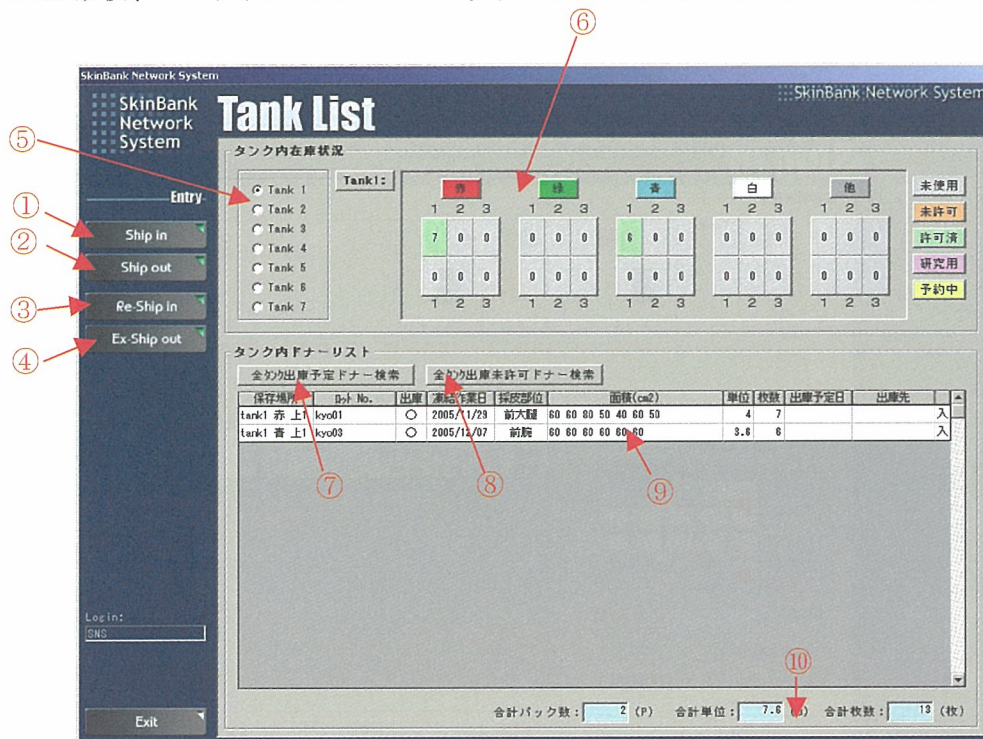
SkinBank Network System

SkinBank Network System

Tank List

SkinBank Network System

⑥

⑤

タンク内在庫状況

Tank 1
Tank 2
Tank 3
Tank 4
Tank 5
Tank 6
Tank 7

Tank1:

Entry

①

Ship in

②

Ship out

③

Re-Ship in

④

Ex-Ship out

| 赤 | | | 緑 | | | 青 | | | 白 | | | 他 | | |
|---|---|---|---|---|---|---|---|---|---|---|---|---|---|---|
| 1 | 2 | 3 | 1 | 2 | 3 | 1 | 2 | 3 | 1 | 2 | 3 | 1 | 2 | 3 |
| 7 | 0 | 0 | 0 | 0 | 0 | 6 | 0 | 0 | 0 | 0 | 0 | 0 | 0 | 0 |
| 0 | 0 | 0 | 0 | 0 | 0 | 0 | 0 | 0 | 0 | 0 | 0 | 0 | 0 | 0 |
| 1 | 2 | 3 | 1 | 2 | 3 | 1 | 2 | 3 | 1 | 2 | 3 | 1 | 2 | 3 |

未使用
未許可
許可済
研究用
予約中

タンク内ドナーリスト

全タンク出庫予定ドナー検索

全タンク出庫未許可ドナー検索

| 保存場所 | ロット No. | 出庫 | 凍結作業日 | 採皮部位 | 面積(cm2) | 単位 | 枚数 | 出庫予定日 | 出庫先 | |
|---|---|---|---|---|---|---|---|---|---|---|
| tank1 赤 上1 | kyo01 | ○ | 2005/11/29 | 前大腿 | 60 60 80 50 40 60 50 | 4 | 7 | | | 入 |
| tank1 青 上1 | kyo03 | ○ | 2005/12/07 | 前腕 | 60 60 60 60 60 60 | 3.6 | 6 | | | 入 |

⑦

⑧

⑨

Login:
SNS

⑩

Exit

合計パック数: 2 (P)  合計単位: 7.6 (U)  合計枚数: 13 (枚)